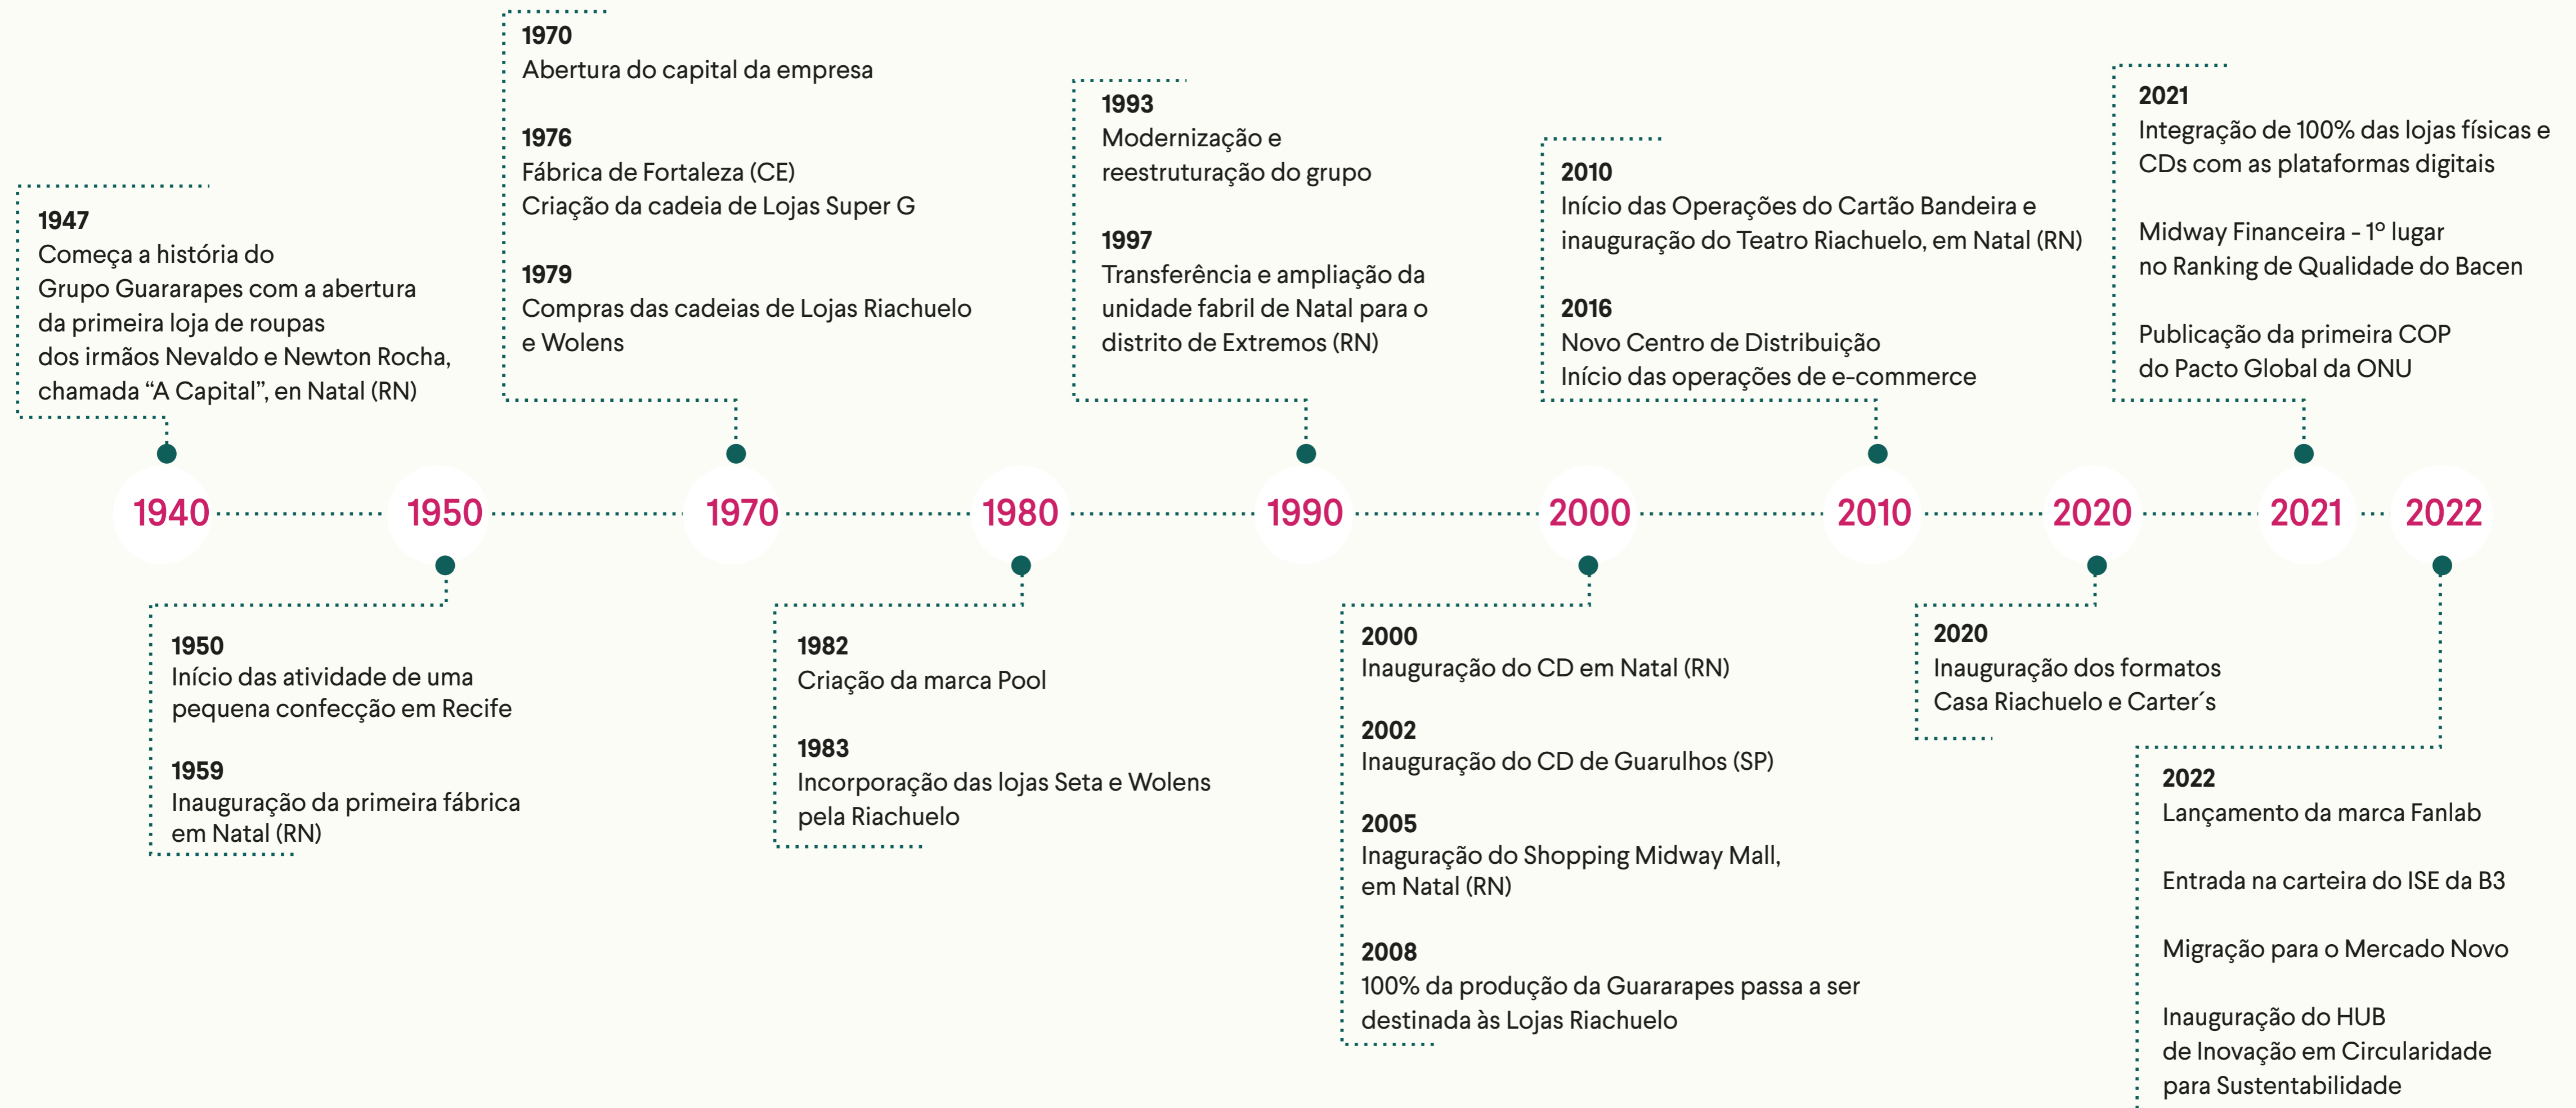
1947
Começa a história do Grupo Guararapes com a abertura da primeira loja de roupas dos irmãos Nevaldo e Newton Rocha, chamada “A Capital”, en Natal (RN)

1970
Abertura do capital da empresa

1976
Fábrica de Fortaleza (CE)
Criação da cadeia de Lojas Super G

1979
Compras das cadeias de Lojas Riachuelo e Wolens

1993
Modernização e reestruturação do grupo

1997
Transferência e ampliação da unidade fabril de Natal para o distrito de Extremos (RN)

2010
Início das Operações do Cartão Bandeira e inauguração do Teatro Riachuelo, em Natal (RN)

2016
Novo Centro de Distribuição
Início das operações de e-commerce

2021
Integração de 100% das lojas físicas e CDs com as plataformas digitais

Midway Financeira - 1º lugar no Ranking de Qualidade do Bacen

Publicação da primeira COP do Pacto Global da ONU

1940 1950 1970 1980 1990 2000 2010 2020 2021 2022

1950
Início das atividade de uma pequena confecção em Recife

1959
Inauguração da primeira fábrica em Natal (RN)

1982
Criação da marca Pool

1983
Incorporação das lojas Seta e Wolens pela Riachuelo

2000
Inauguração do CD em Natal (RN)

2002
Inauguração do CD de Guarulhos (SP)

2005
Inaguração do Shopping Midway Mall, em Natal (RN)

2008
100% da produção da Guararapes passa a ser destinada às Lojas Riachuelo

2020
Inauguração dos formatos Casa Riachuelo e Carter´s

2022
Lançamento da marca Fanlab

Entrada na carteira do ISE da B3

Migração para o Mercado Novo

Inauguração do HUB de Inovação em Circularidade para Sustentabilidade